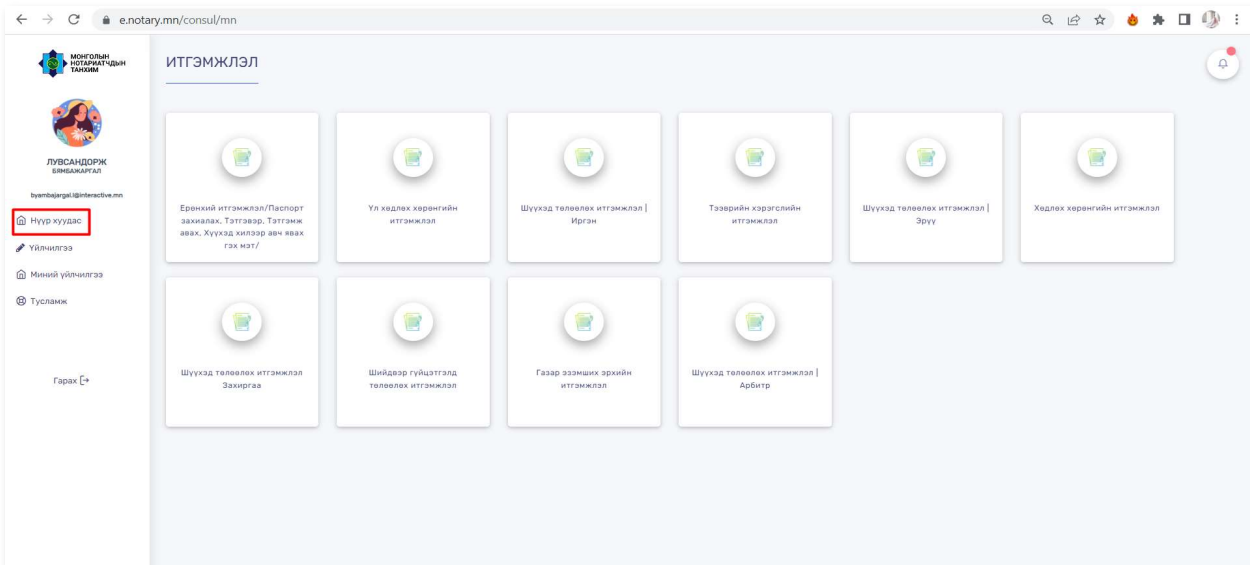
e.notary.mn/consul/mn

МОНГОЛЫН НОТАРИАТЧДЫН ТАНХИМ

ЛУВСАНДОРЖ
БЯМБАЖАРГАЛ

byambajargal.l@interactive.mn

Нүүр хуудас

Үйлчилгээ

Миний үйлчилгээ

Тусламж

Гарах

ИТГЭМЖЛЭЛ

Ерөнхий итгэмжлэл/Паспорт захиалах, Тэтгэвэр, Тэтгэмж авах, Хүүхэд хилээр авч явах гэх мэт/

Үл хөдлөх хөрөнгийн итгэмжлэл

Шүүхэд төлөөлөх итгэмжлэл | Иргэн

Тээврийн хэрэгслийн итгэмжлэл

Шүүхэд төлөөлөх итгэмжлэл | Эрүү

Хөдлөх хөрөнгийн итгэмжлэл

Шүүхэд төлөөлөх итгэмжлэл Захиргаа

Шийдвэр гүйцэтгэлд төлөөлөх итгэмжлэл

Газар эзэмших эрхийн итгэмжлэл

Шүүхэд төлөөлөх итгэмжлэл | Арбитр